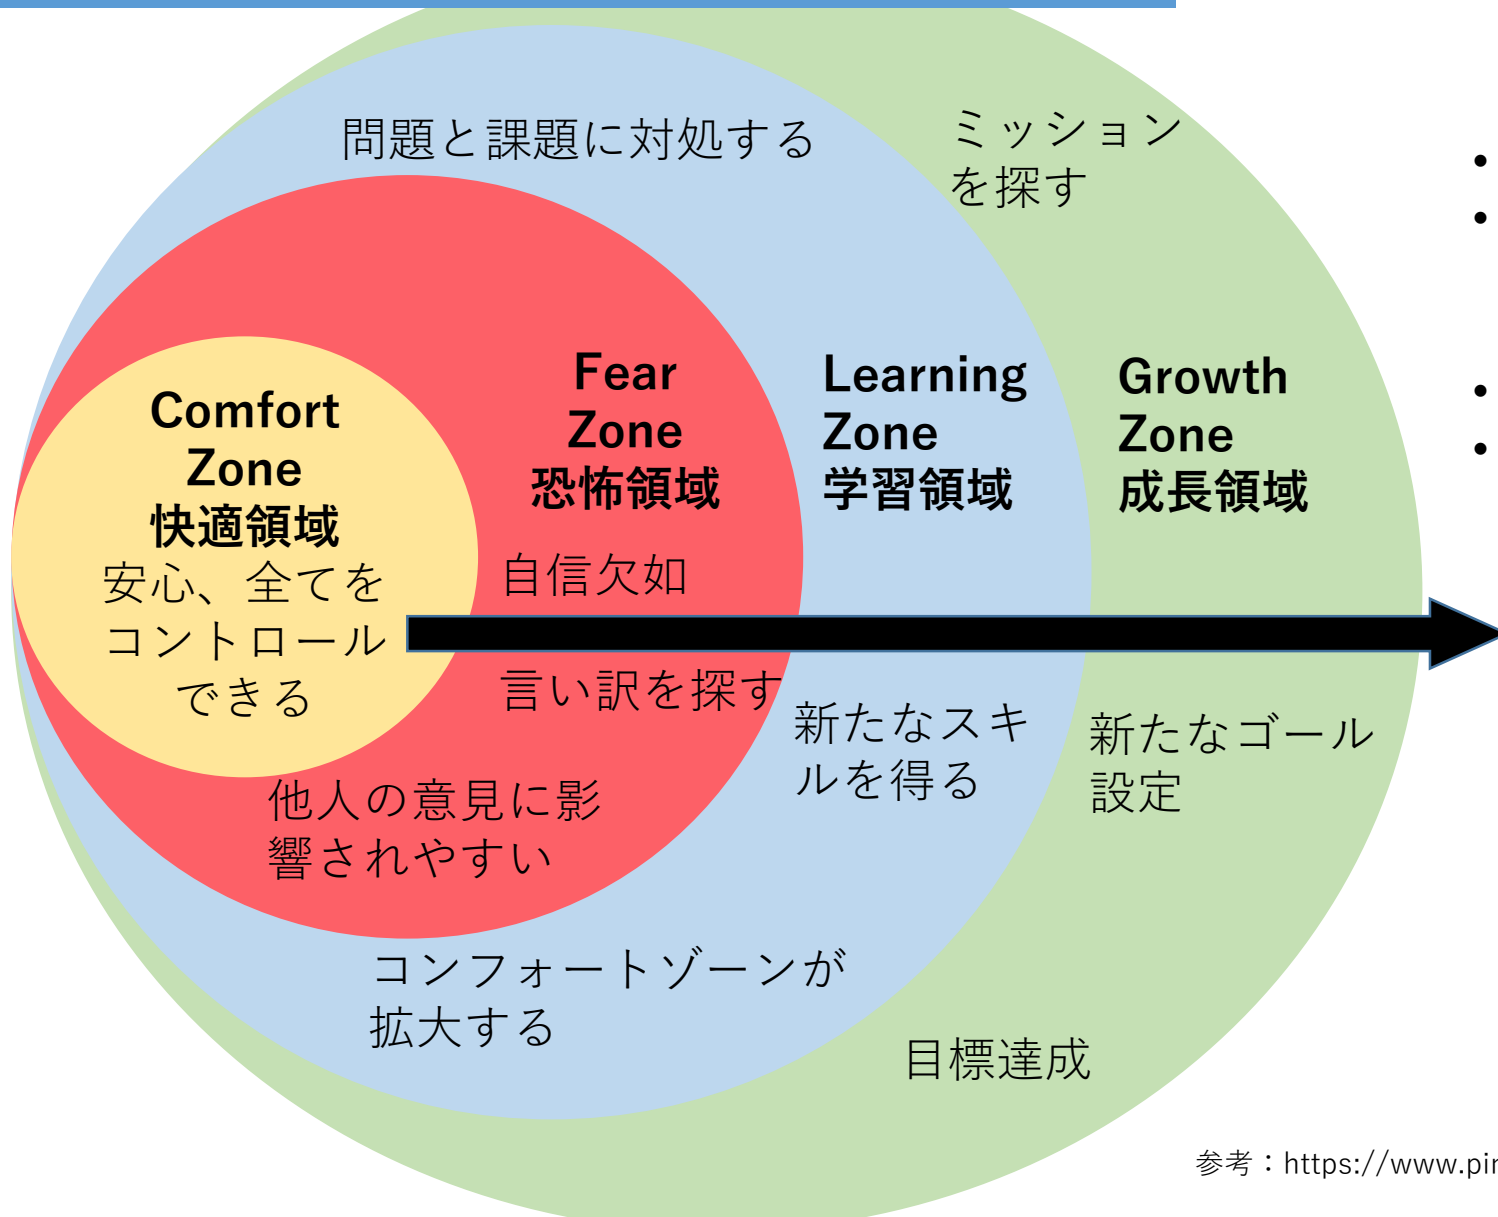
問題と課題に対処する

ミッションを探す

Comfort Zone
快適領域
安心、全てをコントロールできる

Fear Zone
恐怖領域

Learning Zone
学習領域

Growth Zone
成長領域

自信欠如

言い訳を探す

他人の意見に影響されやすい

新たなスキルを得る

新たなゴール設定

コンフォートゾーンが拡大する

目標達成

参考：https://www.pi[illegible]